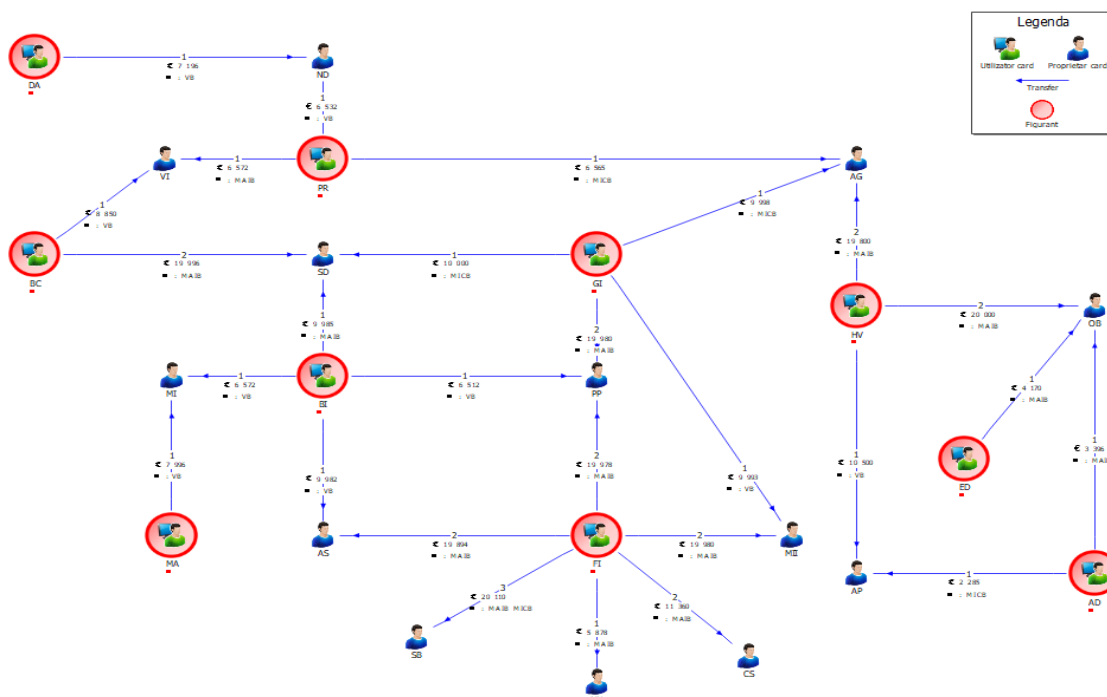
Legenda
Utilizator card
Proprietar card
Transfer
Figurant

DA
1
€ 7 196
: VB
ND
1
€ 6 532
: VB
PR
1
€ 6 572
: MAIB
VI
1
€ 6 565
: MICB
AG
BC
1
€ 8 850
: VB
2
€ 19 996
: MAIB
SD
1
€ 10 000
: MICB
GI
1
€ 9 998
: MICB
2
€ 19 800
: MAIB
HV
2
€ 20 000
: MAIB
OB
1
€ 9 985
: MAIB
2
€ 19 980
: MAIB
PP
MI
1
€ 6 572
: VB
EI
1
€ 6 512
: VB
1
€ 4 170
: MAIB
1
€ 7 996
: VB
1
€ 9 982
: VB
2
€ 19 978
: MAIB
1
€ 9 993
: VB
1
€ 10 500
: VB
ED
1
€ 3 396
: MAI
MA
AS
2
€ 19 894
: MAIB
FI
2
€ 19 980
: MAIB
MII
AP
1
€ 2 285
: MICB
AD
3
€ 20 110
: MAIB MICB
2
€ 11 360
: MAIB
1
€ 5 878
: MAIB
SB
CS